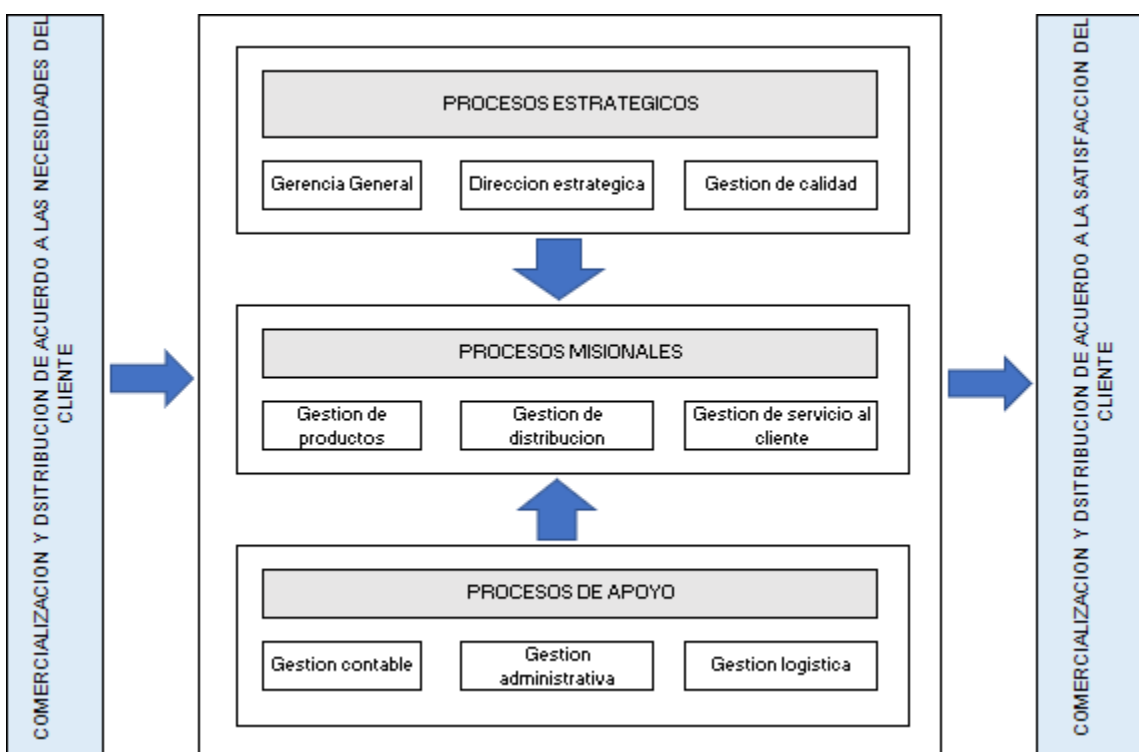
COMERCIALIZACION Y DSITRIBUCION DE ACUERDO A LAS NECESIDADES DEL CLIENTE

PROCESOS ESTRATEGICOS

Gerencia General

Direccion estrategica

Gestion de calidad

PROCESOS MISIONALES

Gestion de productos

Gestion de distribucion

Gestion de servicio al cliente

PROCESOS DE APOYO

Gestion contable

Gestion administrativa

Gestion logistica

COMERCIALIZACION Y DSITRIBUCION DE ACUERDO A LA SATISFACCION DEL CLIENTE